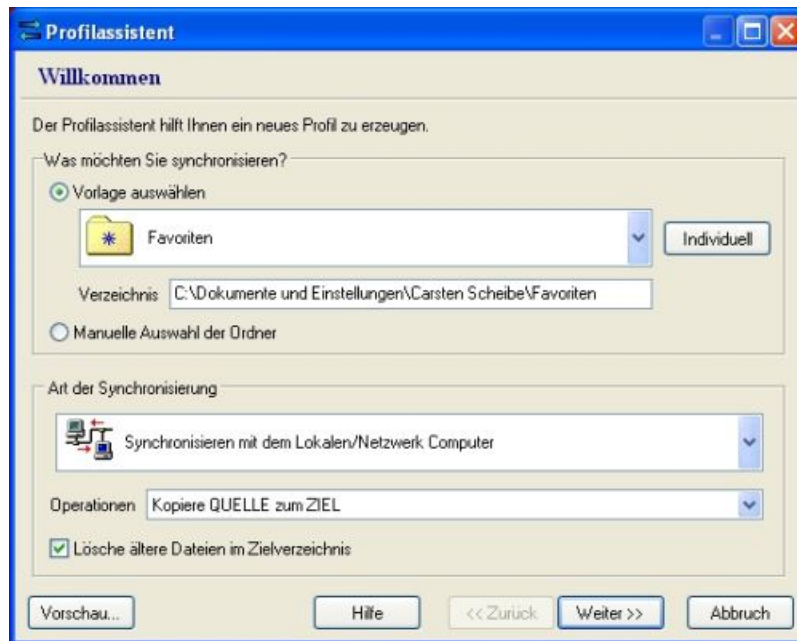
Profilassistent

Willkommen

Der Profilassistent hilft Ihnen ein neues Profil zu erzeugen.

Was möchten Sie synchronisieren?

Vorlage auswählen

Favoriten

Individuell

Verzeichnis C:\Dokumente und Einstellungen\Carsten Scheibe\Favoriten

Manuelle Auswahl der Ordner

Art der Synchronisierung

Synchronisieren mit dem Lokalen/Netzwerk Computer

Operationen Kopiere QUELLE zum ZIEL

Lösche ältere Dateien im Zielverzeichnis

Vorschau...

Hilfe

<< Zurück

Weiter >>

Abbruch